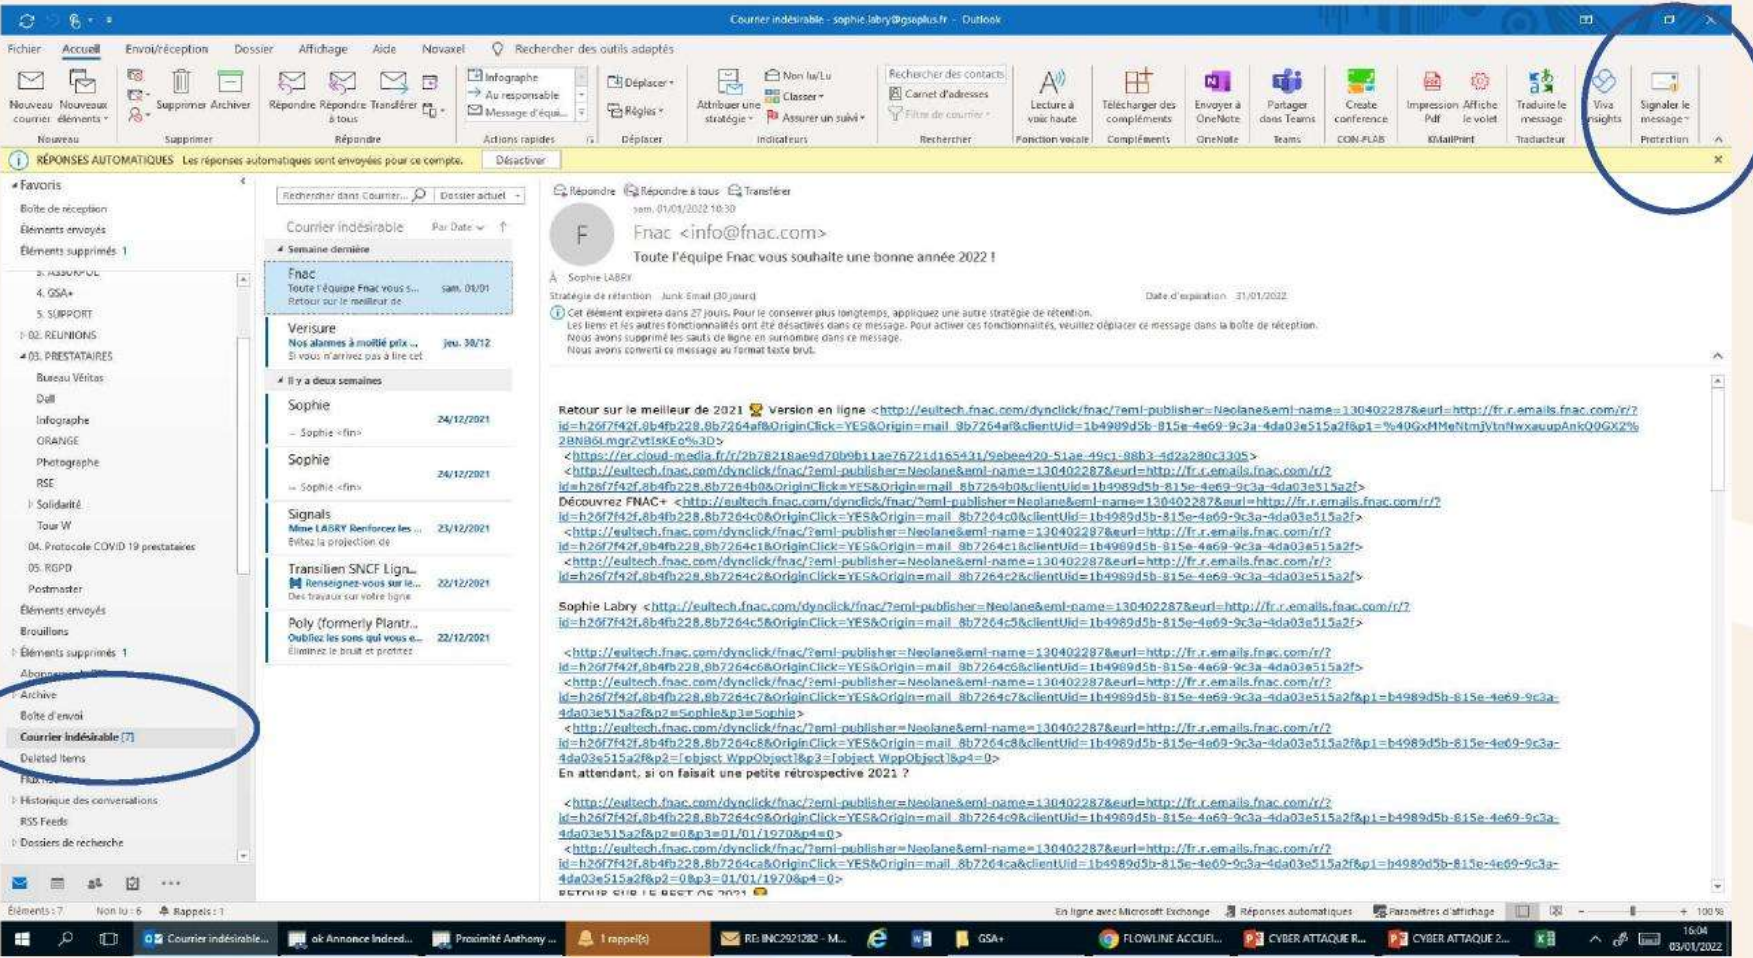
Courrier indésirable - sophie.labry@gsaplus.fr - Outlook

Fichier Accueil Envoi/réception Dossier Affichage Aide Novaxel Rechercher des outils adaptés

Nouveau courrier Nouveaux éléments Nouveau
Supprimer Archiver Supprimer
Répondre Répondre à tous Transférer Répondre
Infographe Au responsable Message d'équi... Actions rapides
Déplacer Règles Déplacer
Attribuer une stratégie Non lu/Lu Classer Assurer un suivi Indicateurs
Rechercher des contacts Carnet d'adresses Filtre de courrier Rechercher
Lecture à voix haute Fonction vocale
Télécharger des compléments Compléments
Envoyer à OneNote OneNote
Partager dans Teams Teams
Create conference CON-PLAB
Impression Pdf Affiche le volet KMailPrint
Traduire le message Traducteur
Viva Insights
Signaler le message Protection

RÉPONSES AUTOMATIQUES Les réponses automatiques sont envoyées pour ce compte. Désactiver

Favoris
Boîte de réception
Éléments envoyés
Éléments supprimés 1
3. ASSORFUL
4. GSA+
5. SUPPORT
02. REUNIONS
03. PRESTATAIRES
Bureau Véritas
Dell
Infographe
ORANGE
Photographe
RSE
Solidarité
Tour W
04. Protocole COVID 19 prestataires
05. RGPD
Postmaster
Éléments envoyés
Brouillons
Éléments supprimés 1
Abonne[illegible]
Archive
Boîte d'envoi
Courrier indésirable [7]
Deleted Items
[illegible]
Historique des conversations
RSS Feeds
Dossiers de recherche

Rechercher dans Courrier... Dossier actuel
Courrier indésirable Par Date
Semaine dernière
Fnac
Toute l'équipe Fnac vous s... sam. 01/01
Retour sur le meilleur de
Verisure
Nos alarmes à moitié prix ... jeu. 30/12
Si vous n'arrivez pas à lire cet
Il y a deux semaines
Sophie 24/12/2021
-- Sophie <fin>
Sophie 24/12/2021
-- Sophie <fin>
Signals
Mme LABRY Renforcez les ... 23/12/2021
Évitez la projection de
Transilien SNCF Lign...
Renseignez-vous sur le... 22/12/2021
Des travaux sur votre ligne
Poly (formerly Plantr...
Oubliez les sons qui vous e... 22/12/2021
Éliminez le bruit et protéez

Répondre Répondre à tous Transférer
sam. 01/01/2022 10:30
F
Fnac <info@fnac.com>
Toute l'équipe Fnac vous souhaite une bonne année 2022 !
À Sophie LABRY
Stratégie de rétention Junk Email (30 jours) Date d'expiration 31/01/2022
Cet élément expirera dans 27 jours. Pour le conserver plus longtemps, appliquez une autre stratégie de rétention.
Les liens et les autres fonctionnalités ont été désactivés dans ce message. Pour activer ces fonctionnalités, veuillez déplacer ce message dans la boîte de réception.
Nous avons supprimé les sauts de ligne en surnombre dans ce message.
Nous avons converti ce message au format texte brut.

Retour sur le meilleur de 2021 Version en ligne <http://eultech.fnac.com/dynclick/fnac/?eml-publisher=Neolane&eml-name=130402287&eurl=http://fr.r.emails.fnac.com/r/?id=h26f7f42f,8b4fb228,8b7264af&OriginClick=YES&Origin=mail_8b7264af&clientUid=1b4989d5b-815e-4e69-9c3a-4da03e515a2f&p1=%40GxMMeNtmjVtnNwxauupAnkQ0GX2%2BN86LmgrZvtIsKEo%3D>
<https://er.cloud-media.fr/r/2b78218ae9d70b9b11ae76721d165431/9ebee420-51ae-49c1-88b3-4d2a280c3305>
<http://eultech.fnac.com/dynclick/fnac/?eml-publisher=Neolane&eml-name=130402287&eurl=http://fr.r.emails.fnac.com/r/?id=h26f7f42f,8b4fb228,8b7264b0&OriginClick=YES&Origin=mail_8b7264b0&clientUid=1b4989d5b-815e-4e69-9c3a-4da03e515a2f>
Découvrez FNAC+ <http://eultech.fnac.com/dynclick/fnac/?eml-publisher=Neolane&eml-name=130402287&eurl=http://fr.r.emails.fnac.com/r/?id=h26f7f42f,8b4fb228,8b7264c0&OriginClick=YES&Origin=mail_8b7264c0&clientUid=1b4989d5b-815e-4e69-9c3a-4da03e515a2f>
<http://eultech.fnac.com/dynclick/fnac/?eml-publisher=Neolane&eml-name=130402287&eurl=http://fr.r.emails.fnac.com/r/?id=h26f7f42f,8b4fb228,8b7264c1&OriginClick=YES&Origin=mail_8b7264c1&clientUid=1b4989d5b-815e-4e69-9c3a-4da03e515a2f>
<http://eultech.fnac.com/dynclick/fnac/?eml-publisher=Neolane&eml-name=130402287&eurl=http://fr.r.emails.fnac.com/r/?id=h26f7f42f,8b4fb228,8b7264c2&OriginClick=YES&Origin=mail_8b7264c2&clientUid=1b4989d5b-815e-4e69-9c3a-4da03e515a2f>

Sophie Labry <http://eultech.fnac.com/dynclick/fnac/?eml-publisher=Neolane&eml-name=130402287&eurl=http://fr.r.emails.fnac.com/r/?id=h26f7f42f,8b4fb228,8b7264c5&OriginClick=YES&Origin=mail_8b7264c5&clientUid=1b4989d5b-815e-4e69-9c3a-4da03e515a2f>

<http://eultech.fnac.com/dynclick/fnac/?eml-publisher=Neolane&eml-name=130402287&eurl=http://fr.r.emails.fnac.com/r/?id=h26f7f42f,8b4fb228,8b7264c6&OriginClick=YES&Origin=mail_8b7264c6&clientUid=1b4989d5b-815e-4e69-9c3a-4da03e515a2f>
<http://eultech.fnac.com/dynclick/fnac/?eml-publisher=Neolane&eml-name=130402287&eurl=http://fr.r.emails.fnac.com/r/?id=h26f7f42f,8b4fb228,8b7264c7&OriginClick=YES&Origin=mail_8b7264c7&clientUid=1b4989d5b-815e-4e69-9c3a-4da03e515a2f&p1=b4989d5b-815e-4e69-9c3a-4da03e515a2f&p2=Sophie&p3=Sophie>
<http://eultech.fnac.com/dynclick/fnac/?eml-publisher=Neolane&eml-name=130402287&eurl=http://fr.r.emails.fnac.com/r/?id=h26f7f42f,8b4fb228,8b7264c8&OriginClick=YES&Origin=mail_8b7264c8&clientUid=1b4989d5b-815e-4e69-9c3a-4da03e515a2f&p1=b4989d5b-815e-4e69-9c3a-4da03e515a2f&p2=[object WppObject]&p3=[object WppObject]&p4=0>
En attendant, si on faisait une petite rétrospective 2021 ?

<http://eultech.fnac.com/dynclick/fnac/?eml-publisher=Neolane&eml-name=130402287&eurl=http://fr.r.emails.fnac.com/r/?id=h26f7f42f,8b4fb228,8b7264c9&OriginClick=YES&Origin=mail_8b7264c9&clientUid=1b4989d5b-815e-4e69-9c3a-4da03e515a2f&p1=b4989d5b-815e-4e69-9c3a-4da03e515a2f&p2=0&p3=01/01/1970&p4=0>
<http://eultech.fnac.com/dynclick/fnac/?eml-publisher=Neolane&eml-name=130402287&eurl=http://fr.r.emails.fnac.com/r/?id=h26f7f42f,8b4fb228,8b7264ca&OriginClick=YES&Origin=mail_8b7264ca&clientUid=1b4989d5b-815e-4e69-9c3a-4da03e515a2f&p1=b4989d5b-815e-4e69-9c3a-4da03e515a2f&p2=0&p3=01/01/1970&p4=0>
RETOUR SUR LE BEST OF 2021

Éléments : 7 Non lu : 6 Rappels : 1
En ligne avec Microsoft Exchange Réponses automatiques Paramètres d'affichage 100 %

Courrier indésirable... ok Annonce Indeed... Proximité Anthony ... 1 rappel(s) RE: INC2921282 - M... GSA+ FLOWLINE ACCUEI... CYBER ATTAQUE R... CYBER ATTAQUE 2... 16:04 03/01/2022